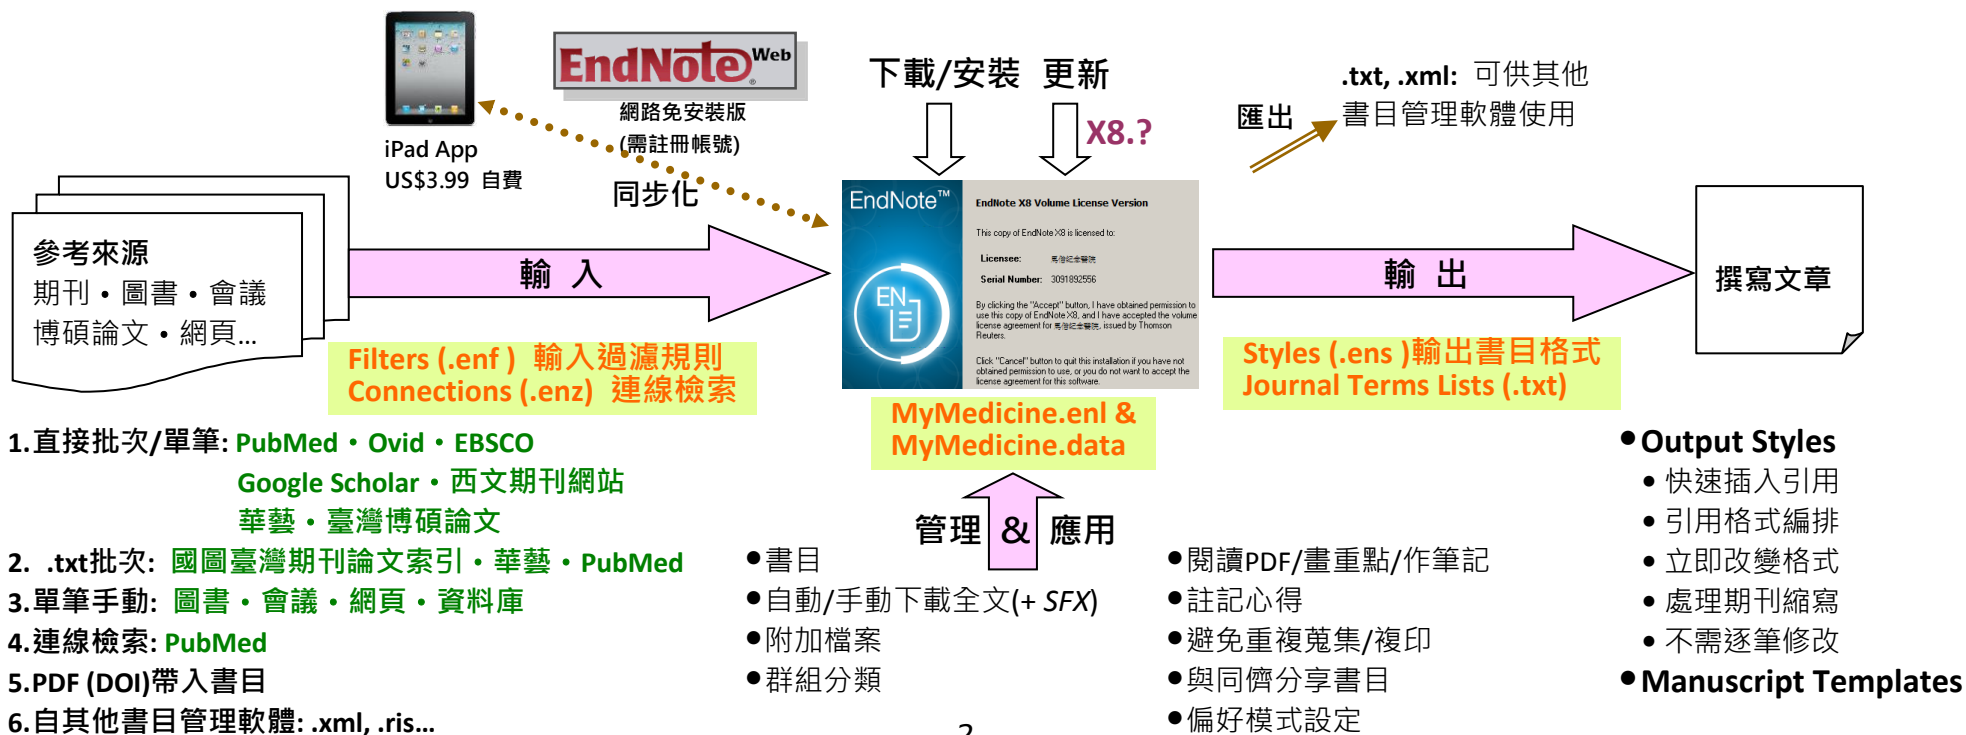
EndNote Web
網路免安裝版
(需註冊帳號)

iPad App
US$3.99 自費

同步化

下載/安裝 更新

X8.?

匯出

.txt, .xml: 可供其他
書目管理軟體使用

參考來源
期刊・圖書・會議
博碩論文・網頁...

輸 入

Filters (.enf ) 輸入過濾規則
Connections (.enz) 連線檢索

EndNote™

EndNote X8 Volume License Version

This copy of EndNote X8 is licensed to:

Licensee: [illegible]

Serial Number: 3091892556

By clicking the "Accept" button, I have obtained permission to use this copy of EndNote X8, and I have accepted the volume license agreement for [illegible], issued by Thomson Reuters.

Click "Cancel" button to quit this installation if you have not obtained permission to use, or you do not want to accept the license agreement for this software.

EN

MyMedicine.enl &
MyMedicine.data

輸 出

Styles (.ens )輸出書目格式
Journal Terms Lists (.txt)

撰寫文章

1.直接批次/單筆: PubMed・Ovid・EBSCO
Google Scholar・西文期刊網站
華藝・臺灣博碩論文
2. .txt批次: 國圖臺灣期刊論文索引・華藝・PubMed
3.單筆手動: 圖書・會議・網頁・資料庫
4.連線檢索: PubMed
5.PDF (DOI)帶入書目
6.自其他書目管理軟體: .xml, .ris...

管理 & 應用

●書目
●自動/手動下載全文(+ SFX)
●附加檔案
●群組分類

●閱讀PDF/畫重點/作筆記
●註記心得
●避免重複蒐集/複印
●與同儕分享書目
●偏好模式設定

●Output Styles
• 快速插入引用
• 引用格式編排
• 立即改變格式
• 處理期刊縮寫
• 不需逐筆修改
●Manuscript Templates

2